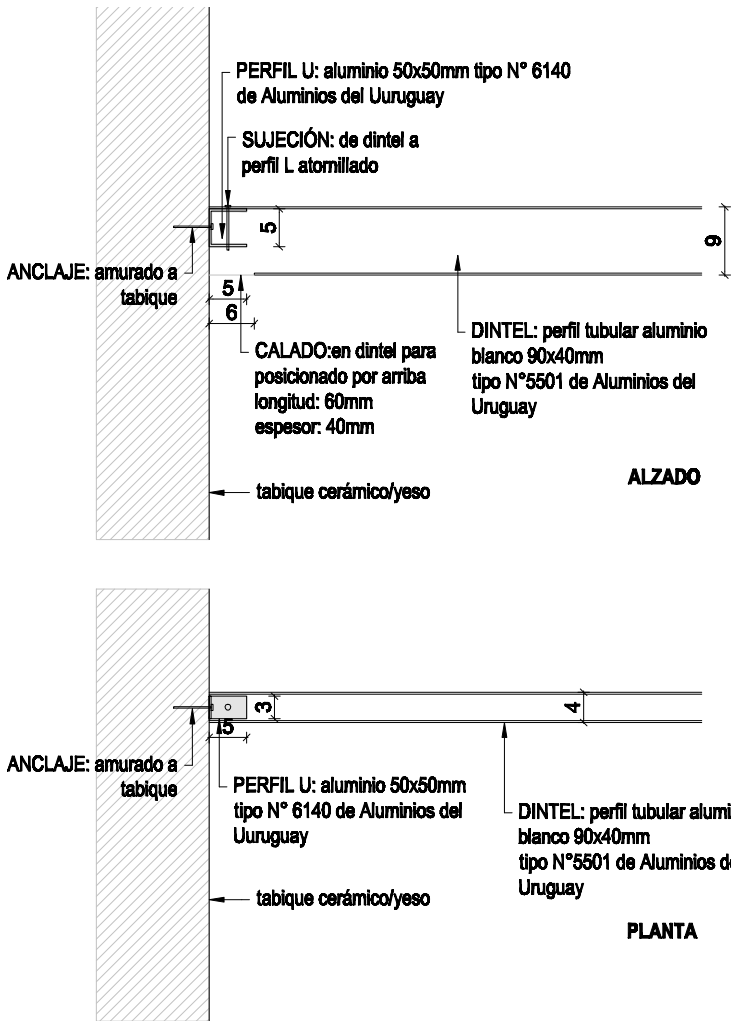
PERFIL U: aluminio 50x50mm tipo N° 6140 de Aluminios del Uuruguay

SUJECIÓN: de dintel a perfil L atornillado

5

9

ANCLAJE: amurado a tabique

5

6

CALADO:en dintel para posicionado por arriba longitud: 60mm espesor: 40mm

DINTEL: perfil tubular aluminio blanco 90x40mm tipo N°5501 de Aluminios del Uruguay

ALZADO

tabique cerámico/yeso

3

4

ANCLAJE: amurado a tabique

5

PERFIL U: aluminio 50x50mm tipo N° 6140 de Aluminios del Uuruguay

DINTEL: perfil tubular alumi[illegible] blanco 90x40mm tipo N°5501 de Aluminios d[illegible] Uruguay

tabique cerámico/yeso

PLANTA